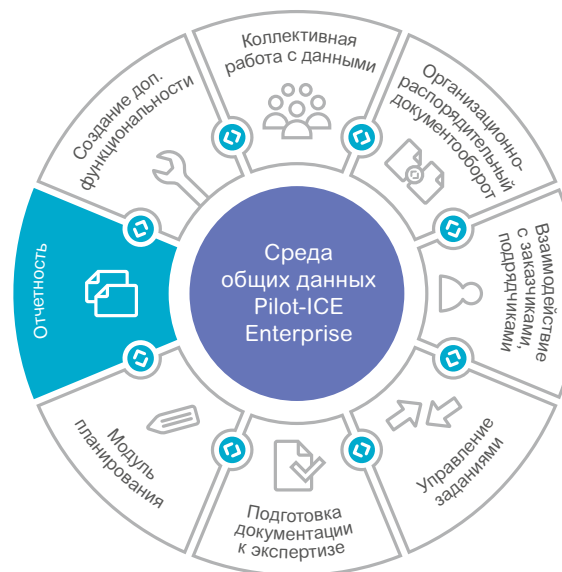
Среда общих данных Pilot-ICE Enterprise

Коллективная работа с данными

Организационно-распорядительный документооборот

Взаимодействие с заказчиками, подрядчиками

Управление заданиями

Подготовка документации к экспертизе

Модуль планирования

Отчетность

Создание доп. функциональности